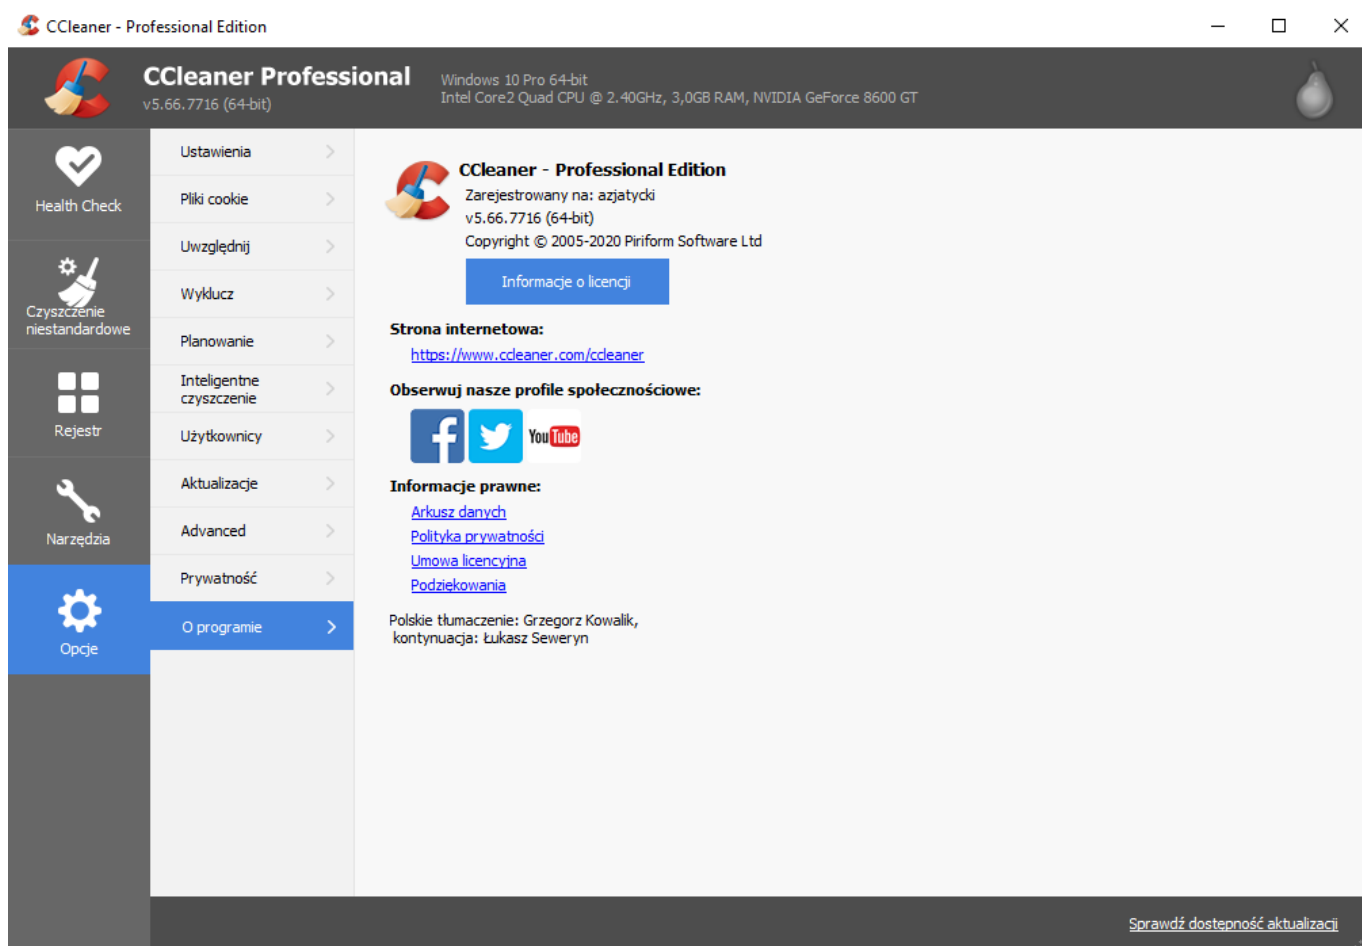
CCleaner - Professional Edition

CCleaner Professional
v5.66.7716 (64-bit)

Windows 10 Pro 64-bit
Intel Core2 Quad CPU @ 2.40GHz, 3,0GB RAM, NVIDIA GeForce 8600 GT

Health Check

Czyszczenie niestandardowe

Rejestr

Narzędzia

Opcje

Ustawienia

Pliki cookie

Uwzględnij

Wyklucz

Planowanie

Inteligentne czyszczenie

Użytkownicy

Aktualizacje

Advanced

Prywatność

O programie

CCleaner - Professional Edition
Zarejestrowany na: azjatycki
v5.66.7716 (64-bit)
Copyright © 2005-2020 Piriform Software Ltd

Informacje o licencji

Strona internetowa:
https://www.ccleaner.com/ccleaner

Obserwuj nasze profile społecznościowe:

You Tube

Informacje prawne:
Arkusz danych
Polityka prywatności
Umowa licencyjna
Podziękowania

Polskie tłumaczenie: Grzegorz Kowalik,
kontynuacja: Łukasz Seweryn

Sprawdź dostępność aktualizacji